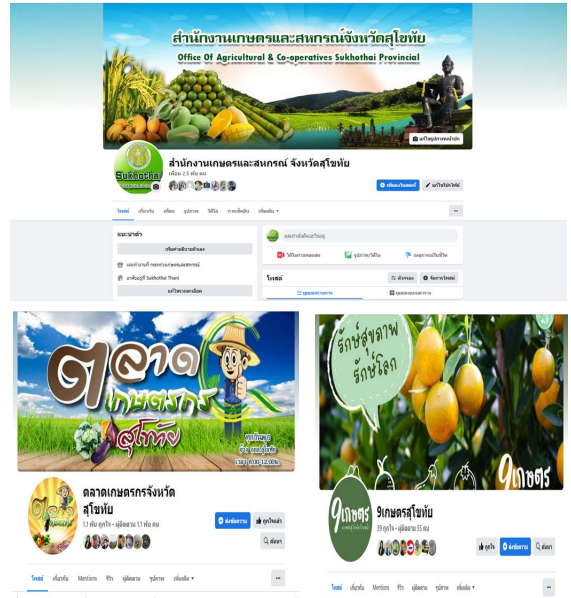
สำนักงานเกษตรและสหกรณ์จังหวัดสุโขทัย
Office Of Agricultural & Co-operatives Sukhothai Provincial

Sukhothai

สำนักงานเกษตรและสหกรณ์ จังหวัดสุโขทัย
เพื่อน 2.5 พัน คน

เพิ่มลงในสตอรี่
แก้ไขโปรไฟล์

โพสต์ เกี่ยวกับ เพื่อน รูปภาพ วิดีโอ การเช็คอิน เพิ่มเติม

แนะนำตัว
เพิ่มคำอธิบายตัวเอง
ผลงานทำงานที่ กรมการส่งเสริมสหกรณ์
อาศัยอยู่ที่ Sukhothai Thani
แก้ไขรายละเอียด

คุณกำลังคิดอะไรอยู่
วิดีโอถ่ายทอดสด
รูปภาพ/วิดีโอ
เหตุการณ์ในชีวิต

โพสต์
ตัวกรอง
จัดการโพสต์

ตลาดเกษตรกร สุโขทัย

ตลาดเกษตรกรจังหวัดสุโขทัย
1.1 พัน ถูกใจ • ผู้ติดตาม 1.1 พัน คน
ส่งข้อความ
ถูกใจแล้ว
ค้นหา

โพสต์ เกี่ยวกับ Mentions รีวิว ผู้ติดตาม รูปภาพ เพิ่มเติม

รักษ์สุขภาพ รักษ์โลก
9เกษตร

9เกษตรสุโขทัย
39 ถูกใจ • ผู้ติดตาม 55 คน
ถูกใจ
ส่งข้อความ
ค้นหา

โพสต์ เกี่ยวกับ Mentions รีวิว ผู้ติดตาม รูปภาพ เพิ่มเติม